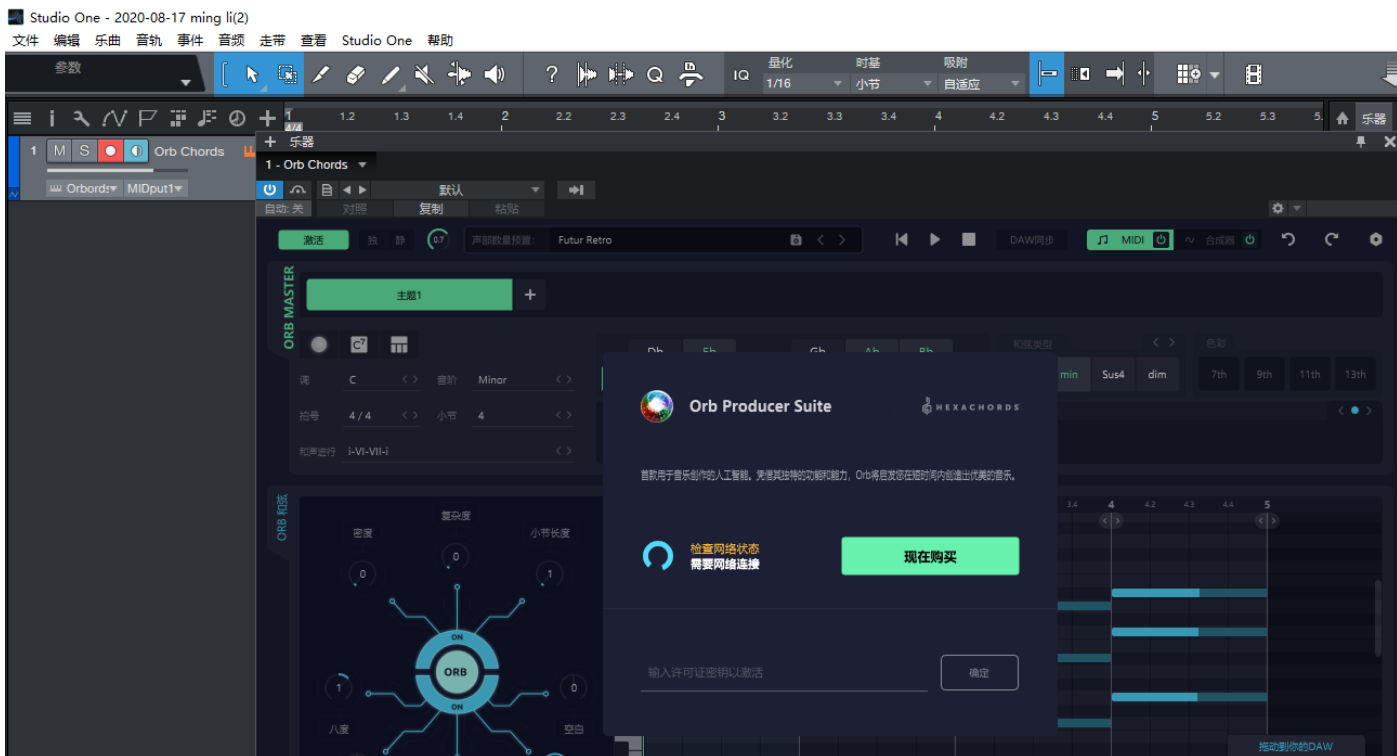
Studio One - 2020-08-17 ming li(2)

文件 编辑 乐曲 音轨 事件 音频 走带 查看 Studio One 帮助

参数

IQ 量化 1/16 时基 小节 吸附 自适应

1 1.2 1.3 1.4 2 2.2 2.3 2.4 3 3.2 3.3 3.4 4 4.2 4.3 4.4 5 5.2 5.3

乐器

1 M S Orb Chords

Orbords MIDput1

+ 乐器

1 - Orb Chords

默认

自动: 关 对照 复制 粘贴

激活 独 静 0.7 声部数量预置: Futur Retro DAW同步 MIDI 合成器

ORB MASTER

主题1 +

调 C 音阶 Minor

拍号 4 / 4 小节 4

和声进行 i-VI-VII-i

Db Eb Gb Ab Bb 和弦类型 色彩

min Sus4 dim 7th 9th 11th 13th

ORB 和弦

复杂度 密度 小节长度 0 0 1

ON ORB ON

1 0

八度 空白

3.4 4 4.2 4.3 4.4 5

Orb Producer Suite

HEXACHORDS

首款用于音乐创作的人工智能。凭借其独特的功能和能力，Orb将启发您在短时间内创造出优美的音乐。

检查网络状态
需要网络连接

现在购买

输入许可证密钥以激活

确定

拖动到你的DAW